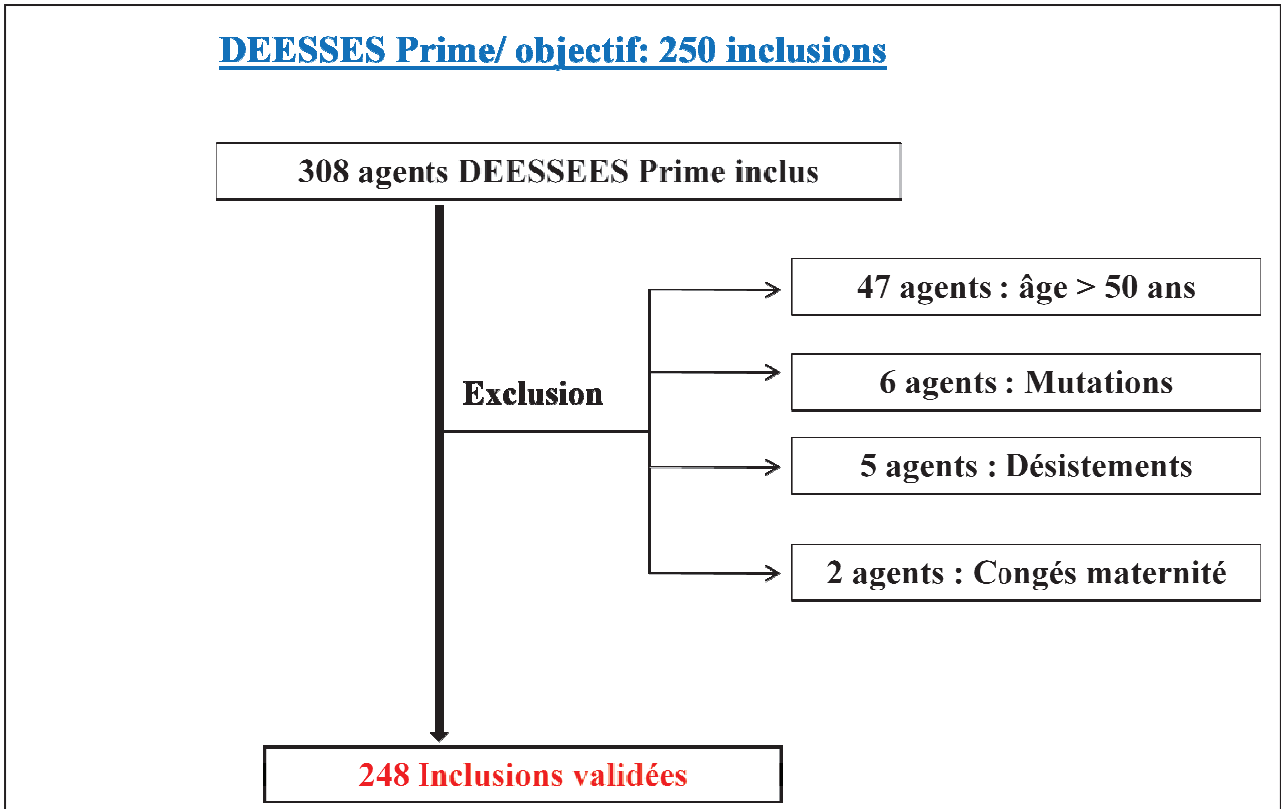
DEESSES Prime/ objectif: 250 inclusions

308 agents DEESSEES Prime inclus

Exclusion

47 agents : âge > 50 ans

6 agents : Mutations

5 agents : Désistements

2 agents : Congés maternité

248 Inclusions validées